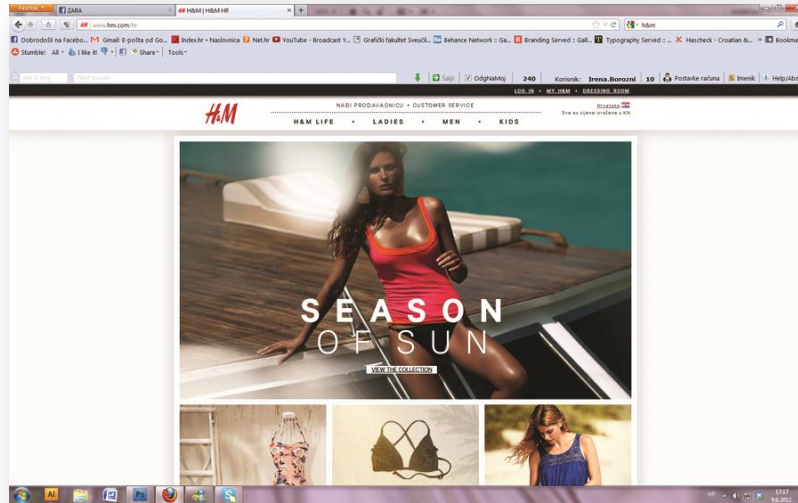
Firefox

ZARA

H&M | H&M HR

www.hm.com/hr

h&m

Dobrodošli na Facebo... Gmail: E-pošta od Go... Index.hr • Naslovnica Net.hr YouTube - Broadcast Y... Grafički fakultet Sveuči... Behance Network :: Ga... Branding Served :: Gall... Typography Served :: ... Hascheck - Croatian &... Bookmarks

Stumble! All I like it! Share Tools

Šalji OdgNaMoj 240 Korisnik: Irena.Borozni 10 Postavke računa Imenik Help/Abo

LOG IN • MY H&M • DRESSING ROOM

H&M

NAĐI PRODAVAONICU • CUSTOMER SERVICE

Hrvatska

Sve su cijene izražene u KN

H&M LIFE • LADIES • MEN • KIDS

SEASON OF SUN

VIEW THE COLLECTION

HR

17:17
9.6.2012